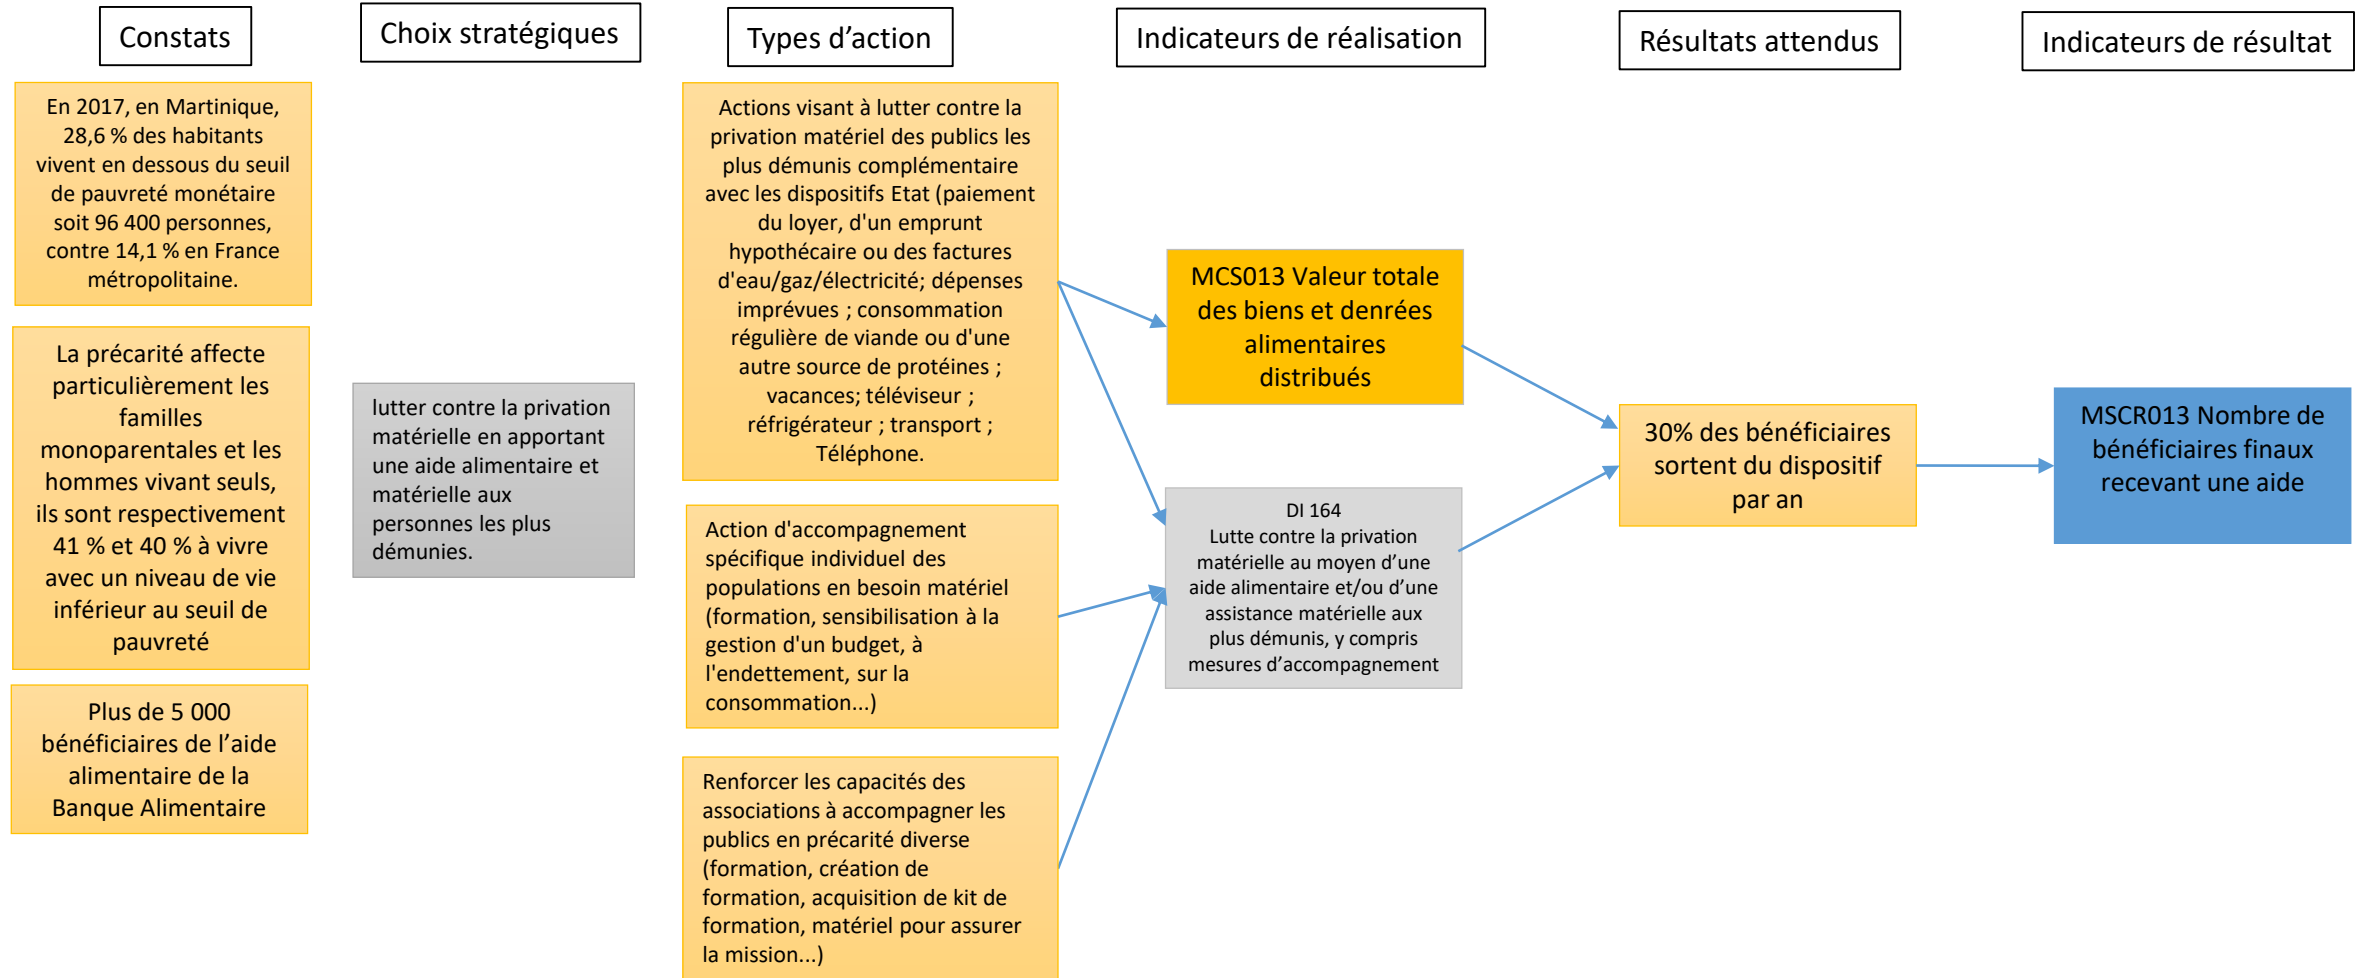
Constats

En 2017, en Martinique, 28,6 % des habitants vivent en dessous du seuil de pauvreté monétaire soit 96 400 personnes, contre 14,1 % en France métropolitaine.

La précarité affecte particulièrement les familles monoparentales et les hommes vivant seuls, ils sont respectivement 41 % et 40 % à vivre avec un niveau de vie inférieur au seuil de pauvreté

Plus de 5 000 bénéficiaires de l'aide alimentaire de la Banque Alimentaire

Choix stratégiques

lutter contre la privation matérielle en apportant une aide alimentaire et matérielle aux personnes les plus démunies.

Types d'action

Actions visant à lutter contre la privation matériel des publics les plus démunis complémentaire avec les dispositifs Etat (paiement du loyer, d'un emprunt hypothécaire ou des factures d'eau/gaz/électricité; dépenses imprévues ; consommation régulière de viande ou d'une autre source de protéines ; vacances; téléviseur ; réfrigérateur ; transport ; Téléphone.

Action d'accompagnement spécifique individuel des populations en besoin matériel (formation, sensibilisation à la gestion d'un budget, à l'endettement, sur la consommation...)

Renforcer les capacités des associations à accompagner les publics en précarité diverse (formation, création de formation, acquisition de kit de formation, matériel pour assurer la mission...)

Indicateurs de réalisation

MCS013 Valeur totale des biens et denrées alimentaires distribués

DI 164
Lutte contre la privation matérielle au moyen d'une aide alimentaire et/ou d'une assistance matérielle aux plus démunis, y compris mesures d'accompagnement

Résultats attendus

30% des bénéficiaires sortent du dispositif par an

Indicateurs de résultat

MSCR013 Nombre de bénéficiaires finaux recevant une aide